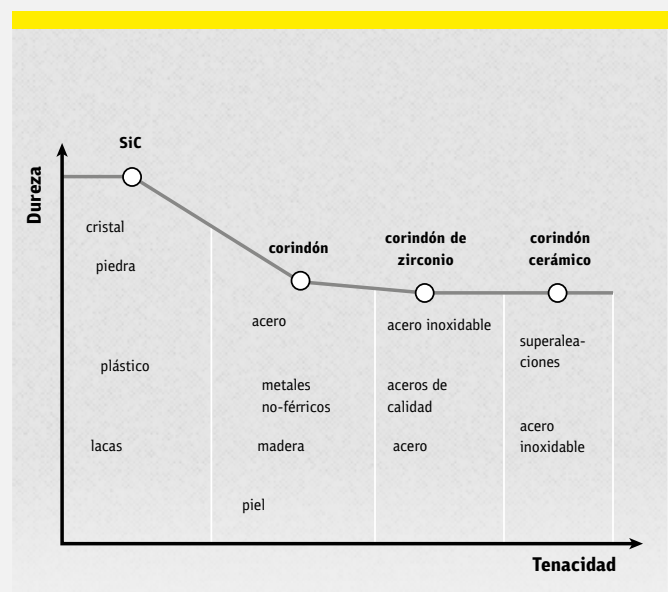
Dureza

SiC

corindón

corindón de zirconio

corindón cerámico

cristal

piedra

plástico

lacas

acero

metales no-férricos

madera

piel

acero inoxidable

aceros de calidad

acero

superaleaciones

acero inoxidable

Tenacidad